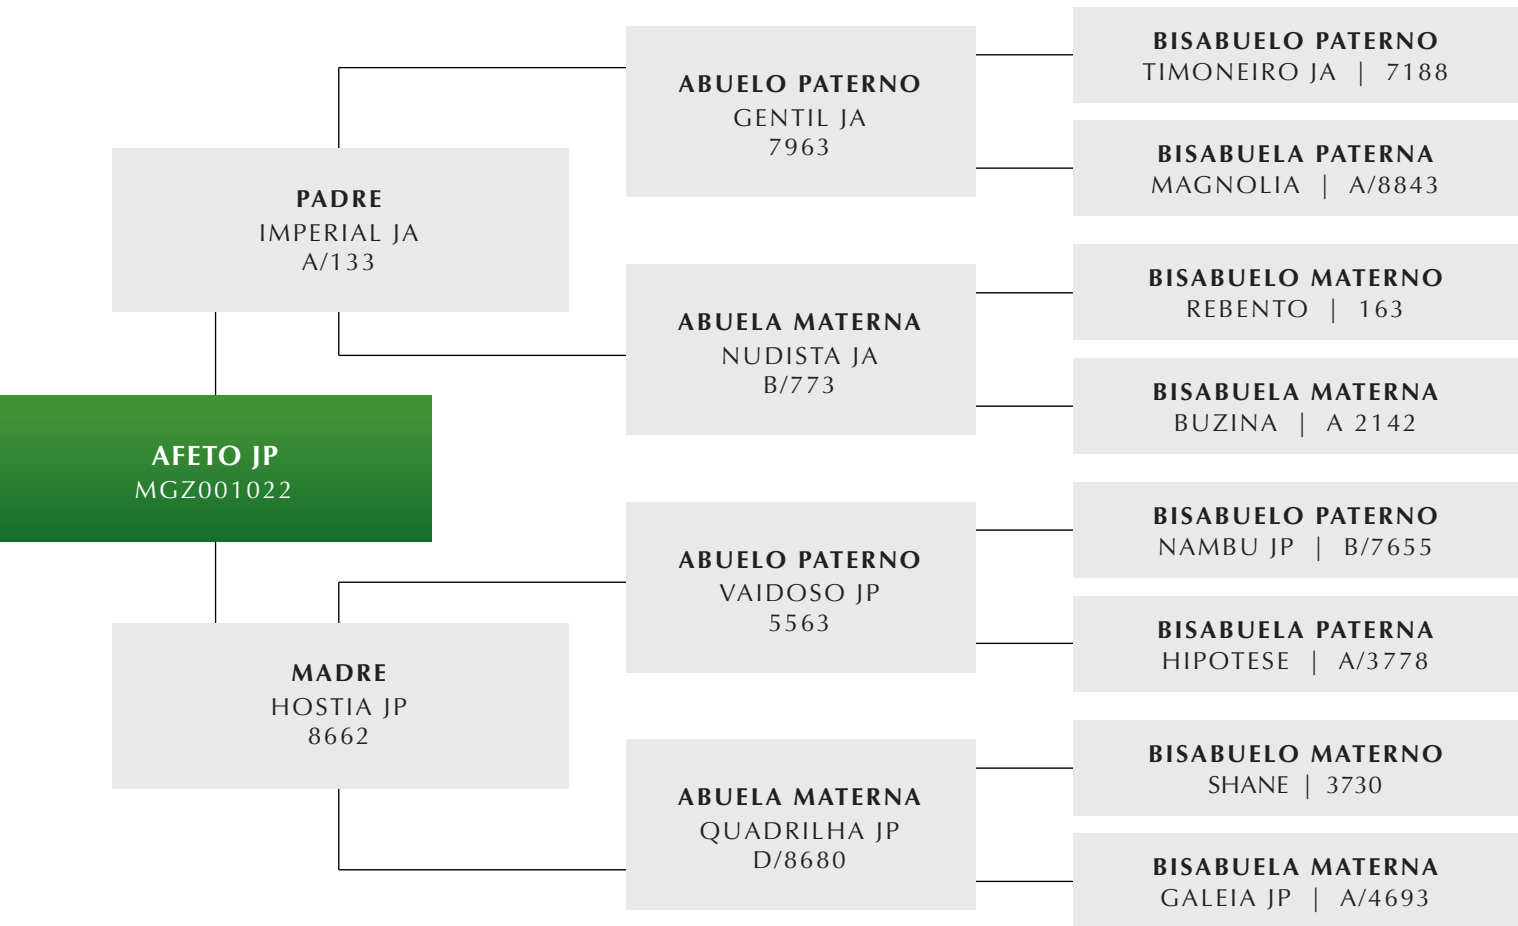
PADRE
IMPERIAL JA
A/133

ABUELO PATERNO
GENTIL JA
7963

BISABUELO PATERNO
TIMONEIRO JA | 7188

BISABUELA PATERNA
MAGNOLIA | A/8843

ABUELA MATERNA
NUDISTA JA
B/773

BISABUELO MATERNO
REBENTO | 163

BISABUELA MATERNA
BUZINA | A 2142

AFETO JP
MGZ001022

MADRE
HOSTIA JP
8662

ABUELO PATERNO
VAIDOSO JP
5563

BISABUELO PATERNO
NAMBU JP | B/7655

BISABUELA PATERNA
HIPOTESE | A/3778

ABUELA MATERNA
QUADRILHA JP
D/8680

BISABUELO MATERNO
SHANE | 3730

BISABUELA MATERNA
GALEIA JP | A/4693